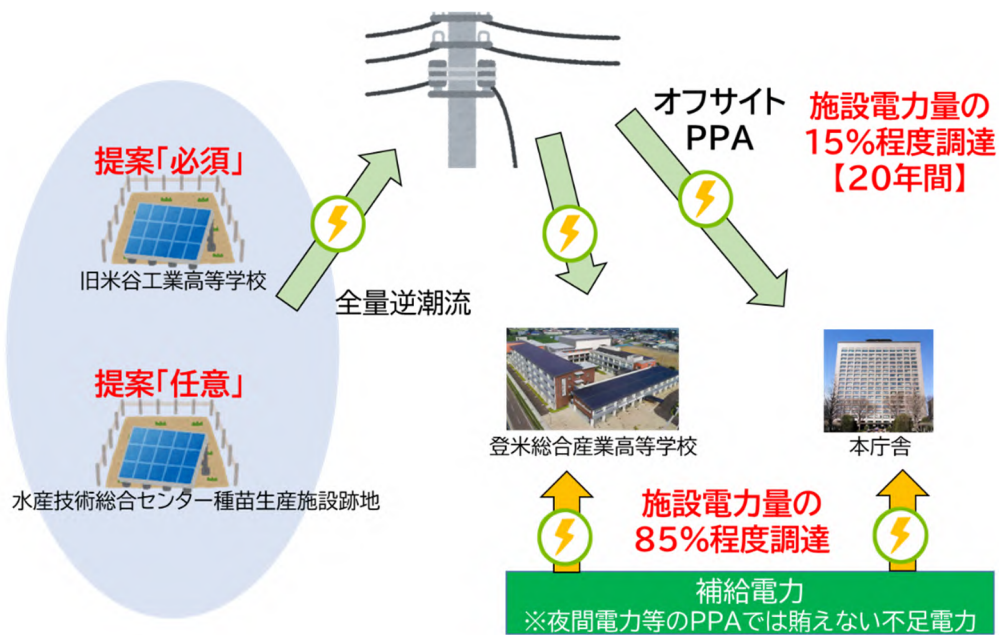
提案「必須」

旧米谷工業高等学校

提案「任意」

水産技術総合センター種苗生産施設跡地

全量逆潮流

オフサイト
PPA

施設電力量の
15%程度調達
【20年間】

登米総合産業高等学校

本庁舎

施設電力量の
85%程度調達

補給電力
※夜間電力等のPPAでは賄えない不足電力